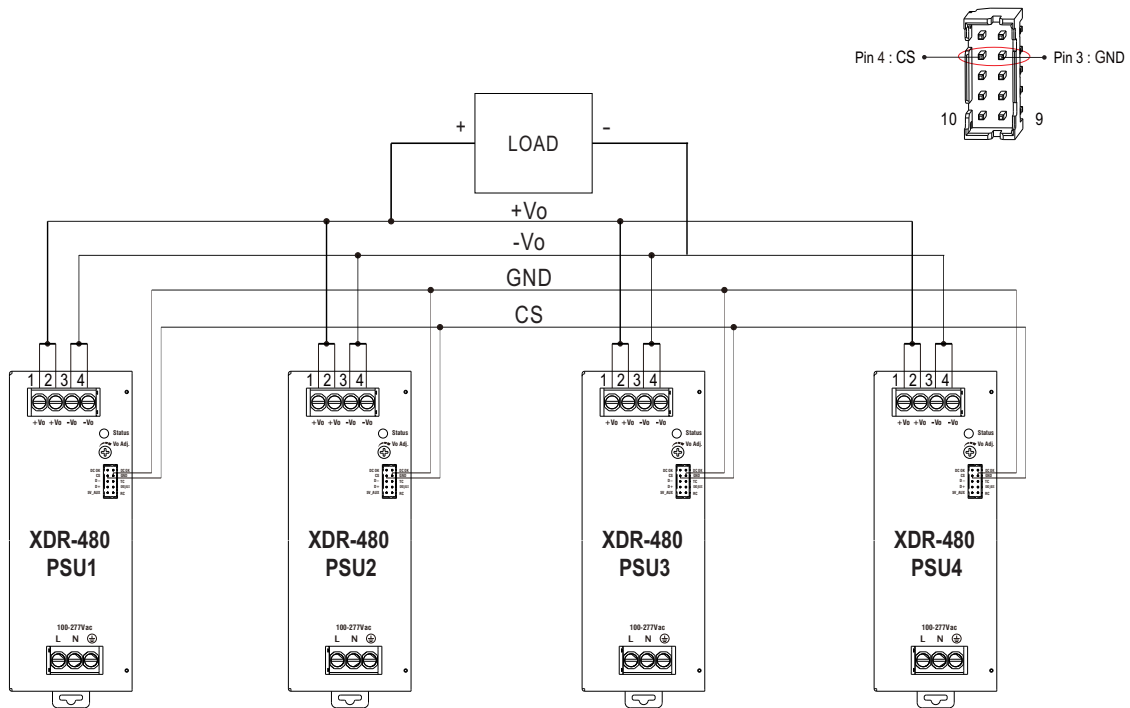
Pin 4 : CS
Pin 3 : GND
10
9

+
LOAD
-

+Vo
-Vo
GND
CS

1 2 3 4
+Vo +Vo -Vo -Vo
Status
Vo Adj.
XDR-480
PSU1
100-277Vac
L N

1 2 3 4
+Vo +Vo -Vo -Vo
Status
Vo Adj.
XDR-480
PSU2
100-277Vac
L N

1 2 3 4
+Vo +Vo -Vo -Vo
Status
Vo Adj.
XDR-480
PSU3
100-277Vac
L N

1 2 3 4
+Vo +Vo -Vo -Vo
Status
Vo Adj.
XDR-480
PSU4
100-277Vac
L N